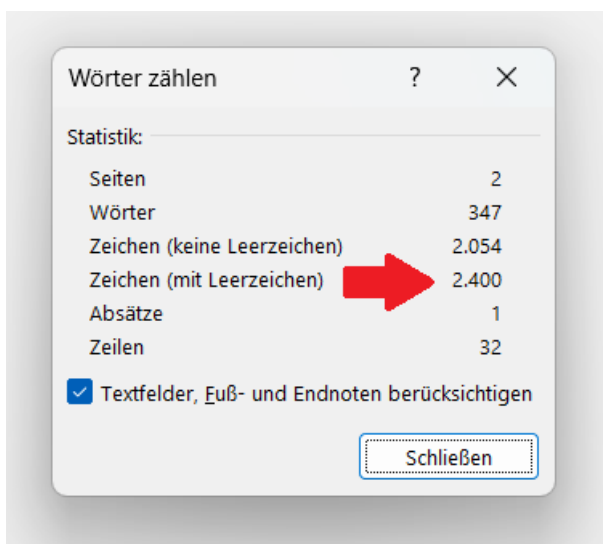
Wörter zählen ? X

Statistik:

| | |
|---|---|
| Seiten | 2 |
| Wörter | 347 |
| Zeichen (keine Leerzeichen) | 2.054 |
| Zeichen (mit Leerzeichen) | 2.400 |
| Absätze | 1 |
| Zeilen | 32 |

Textfelder, Fuß- und Endnoten berücksichtigen

Schließen